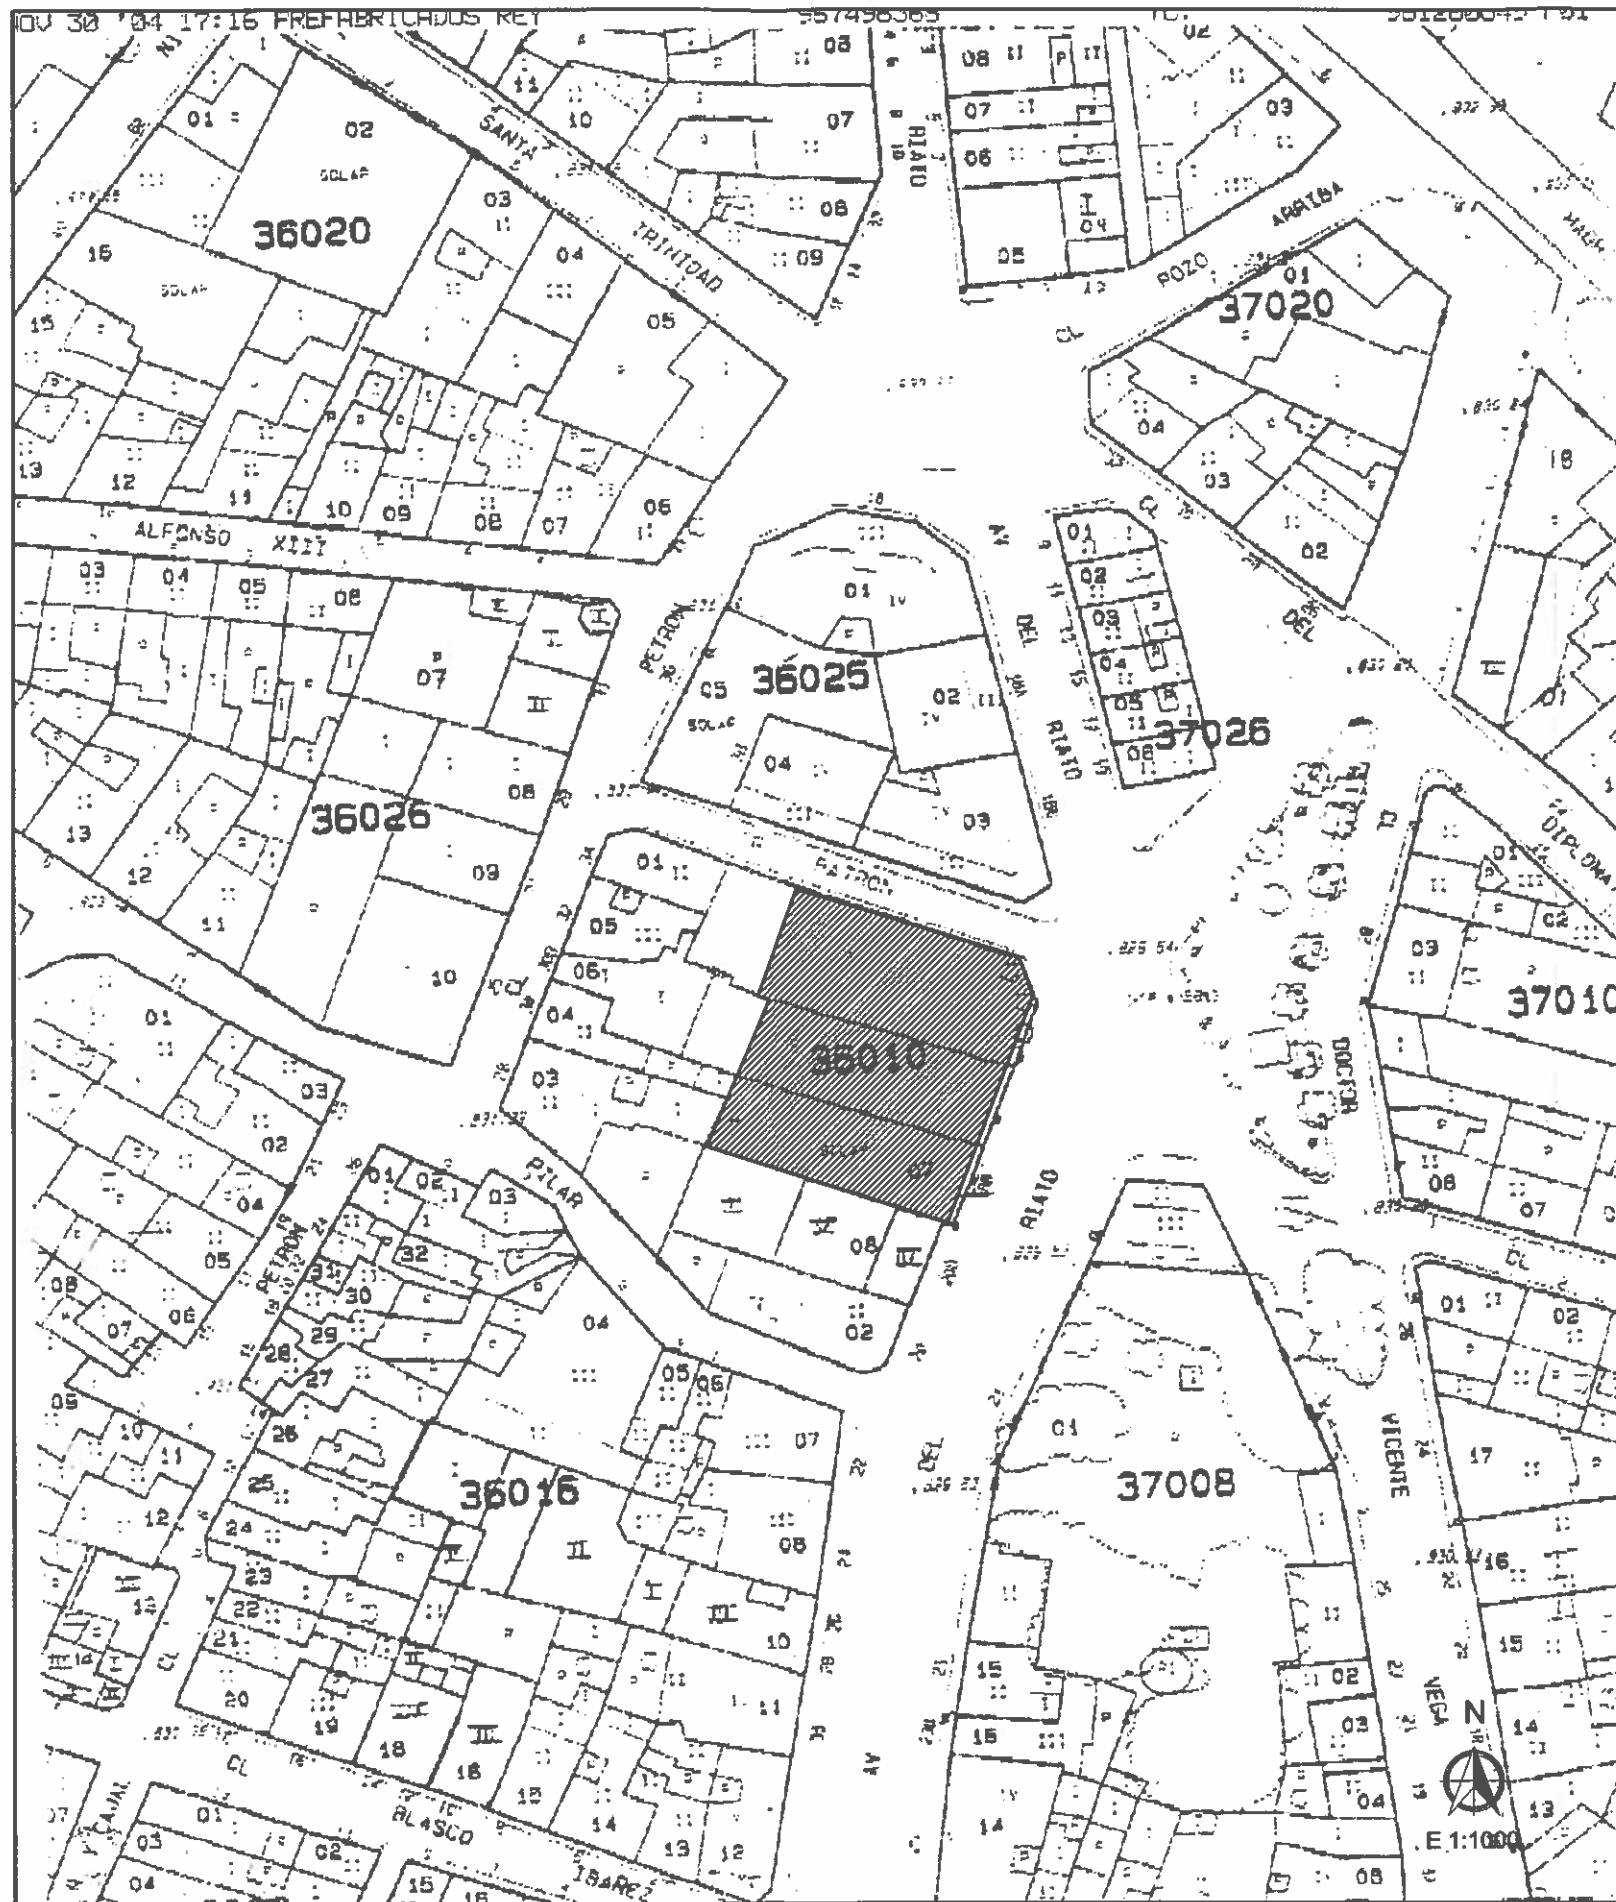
OV 30 '04 17:16 PREFABRICADOS REY 957498365

36020
SANTA TRINIDAD
SOLAR
01 02 03 04 05 06 07 08 09 10 11 12 13 15 16
ALFONSO XIII
36025
36026
PETRON
RIATO
AV DEL
37020
POZO ARRIBA
CL
37026
37010
DIPLOMA
36010
SOLAR
PILAR
36016
37008
DOCTOR
VICENTE
VEGA
CL
BLASCO
IBAÑEZ
CAJAL
N
E 1:1000